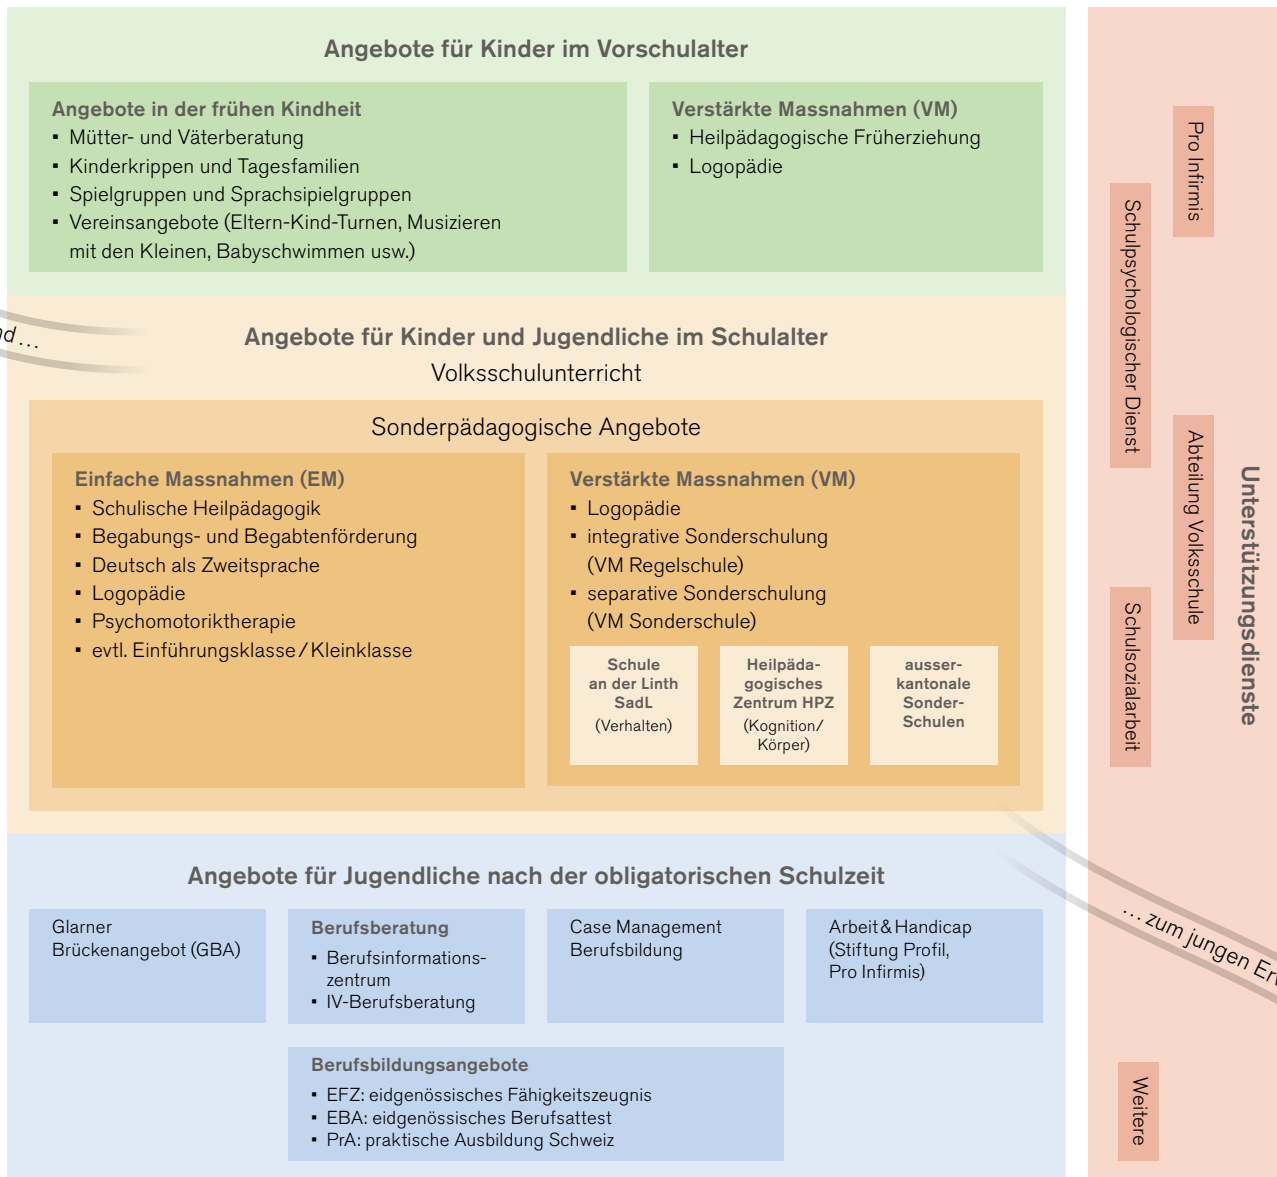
Angebote für Kinder im Vorschulalter

Angebote in der frühen Kindheit
▪ Mütter- und Väterberatung
▪ Kinderkrippen und Tagesfamilien
▪ Spielgruppen und Sprachspielgruppen
▪ Vereinsangebote (Eltern-Kind-Turnen, Musizieren mit den Kleinen, Babyschwimmen usw.)

Verstärkte Massnahmen (VM)
▪ Heilpädagogische Früherziehung
▪ Logopädie

nd …

Angebote für Kinder und Jugendliche im Schulalter
Volksschulunterricht

Sonderpädagogische Angebote

Einfache Massnahmen (EM)
▪ Schulische Heilpädagogik
▪ Begabungs- und Begabtenförderung
▪ Deutsch als Zweitsprache
▪ Logopädie
▪ Psychomotoriktherapie
▪ evtl. Einführungsklasse / Kleinklasse

Verstärkte Massnahmen (VM)
▪ Logopädie
▪ integrative Sonderschulung (VM Regelschule)
▪ separative Sonderschulung (VM Sonderschule)

Schule an der Linth SadL (Verhalten)

Heilpädagogisches Zentrum HPZ (Kognition/ Körper)

ausserkantonale Sonder-Schulen

Angebote für Jugendliche nach der obligatorischen Schulzeit

Glarner Brückenangebot (GBA)

Berufsberatung
▪ Berufsinformationszentrum
▪ IV-Berufsberatung

Case Management Berufsbildung

Arbeit & Handicap (Stiftung Profil, Pro Infirmis)

Berufsbildungsangebote
▪ EFZ: eidgenössisches Fähigkeitszeugnis
▪ EBA: eidgenössisches Berufsattest
▪ PrA: praktische Ausbildung Schweiz

… zum jungen Er

Unterstützungsdienste

Pro Infirmis

Schulpsychologischer Dienst

Abteilung Volksschule

Schulsozialarbeit

Weitere